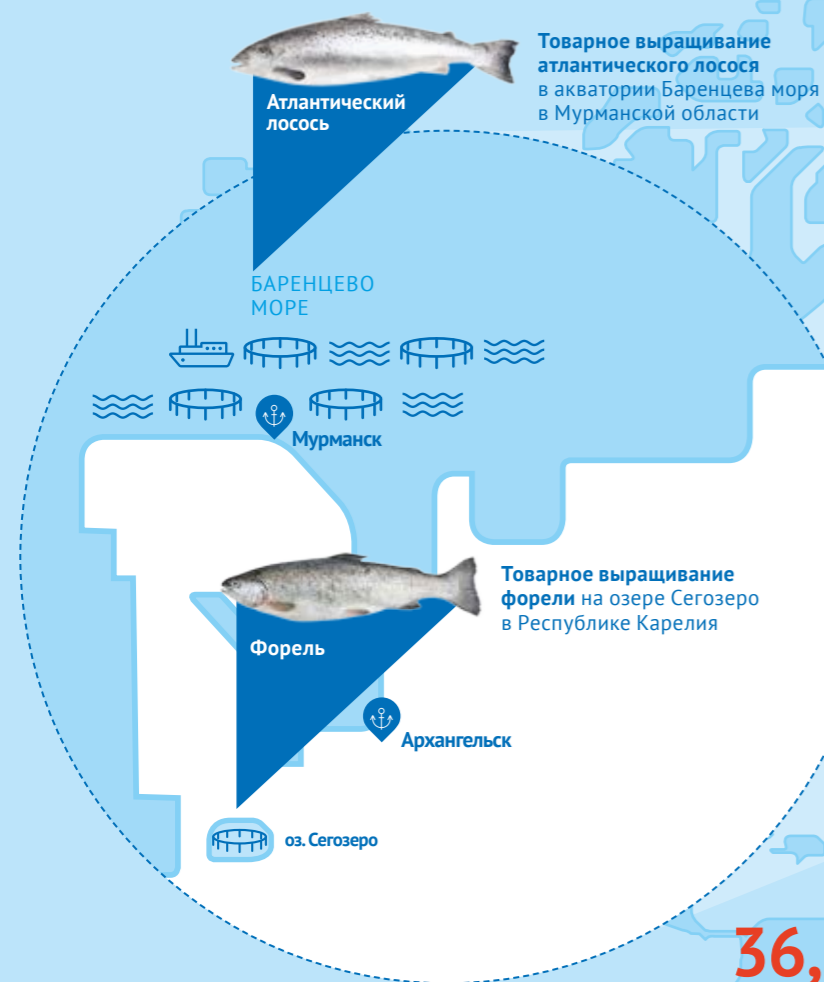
Товарное выращивание атлантического лосося в акватории Баренцева моря в Мурманской области

Атлантический лосось

БАРЕНЦЕВО МОРЕ

Мурманск

Товарное выращивание форели на озере Сегозеро в Республике Карелия

Форель

Архангельск

оз. Сегозеро

36,